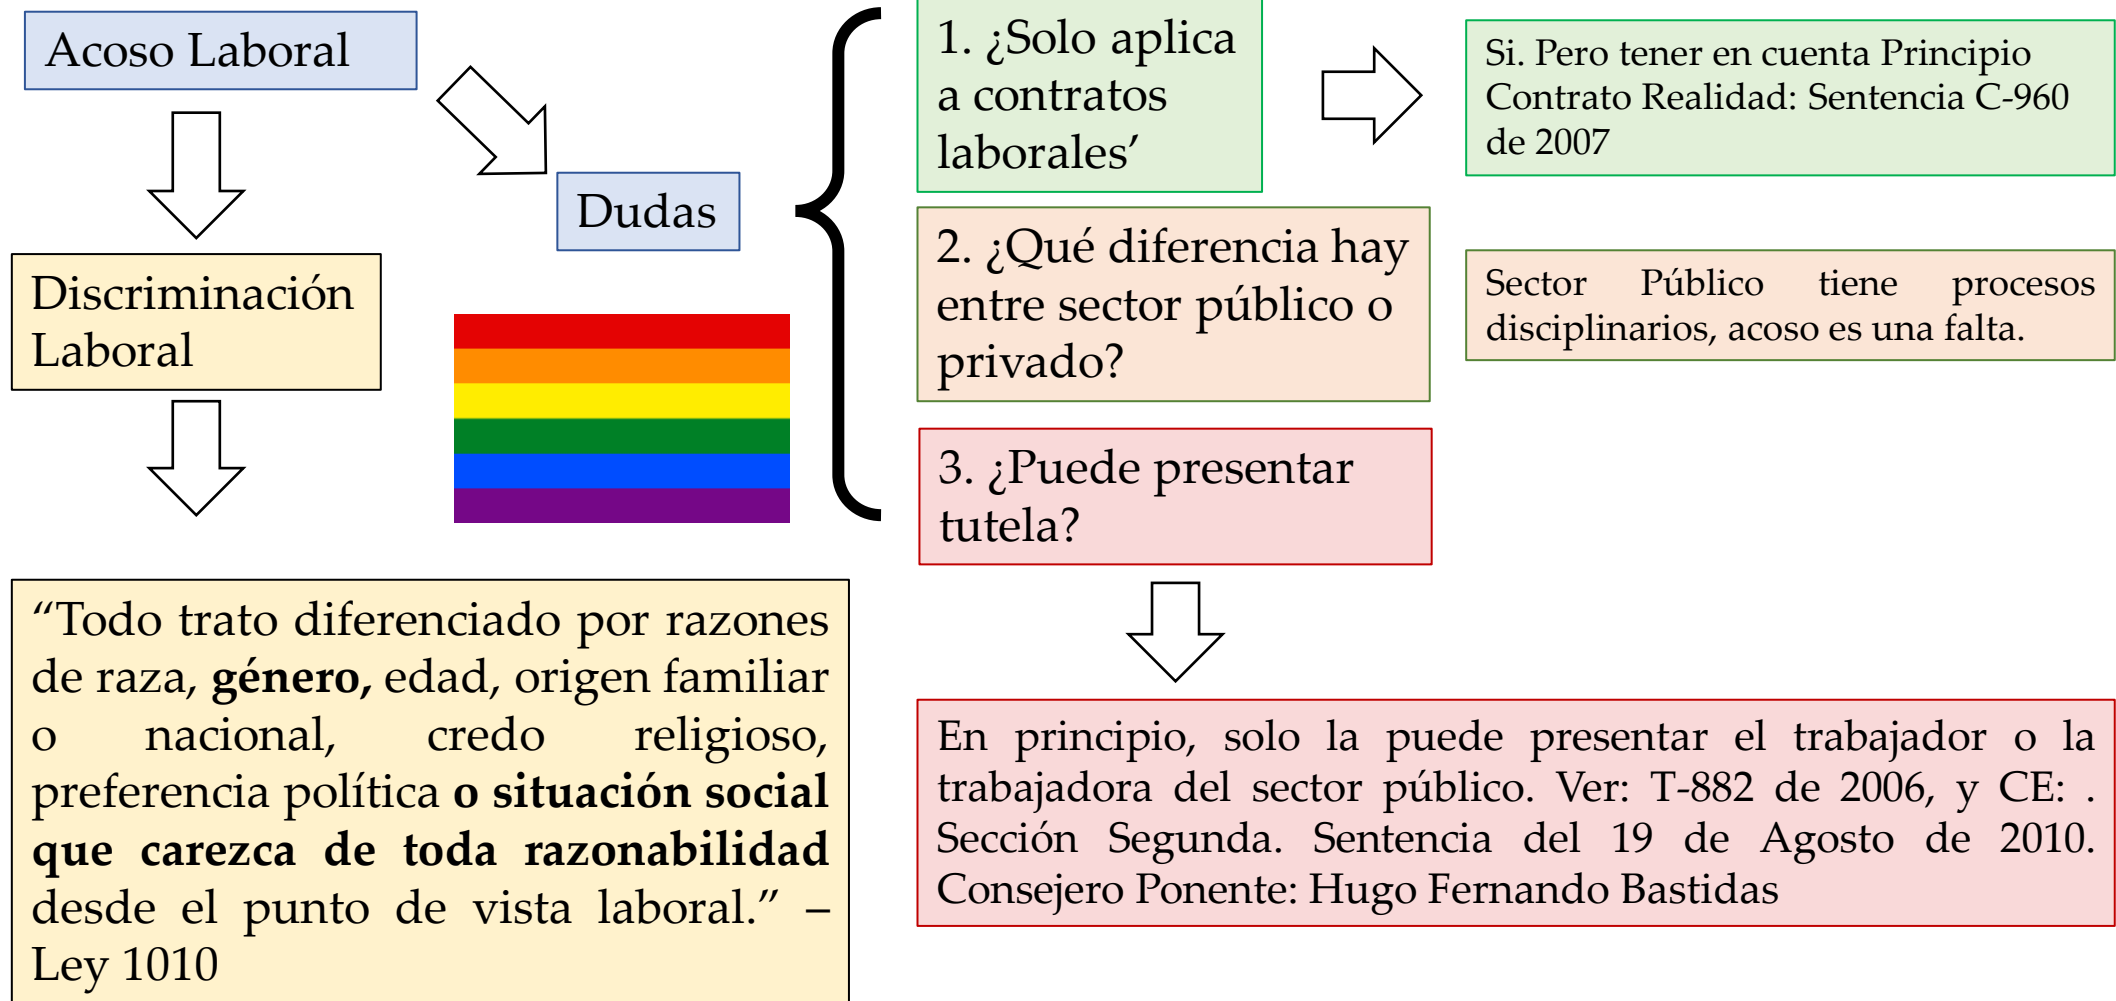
Acoso Laboral

Discriminación Laboral

“Todo trato diferenciado por razones de raza, **género,** edad, origen familiar o nacional, credo religioso, preferencia política **o situación social que carezca de toda razonabilidad** desde el punto de vista laboral.” – Ley 1010

Dudas

1. ¿Solo aplica a contratos laborales’

Si. Pero tener en cuenta Principio Contrato Realidad: Sentencia C-960 de 2007

2. ¿Qué diferencia hay entre sector público o privado?

Sector Público tiene procesos disciplinarios, acoso es una falta.

3. ¿Puede presentar tutela?

En principio, solo la puede presentar el trabajador o la trabajadora del sector público. Ver: T-882 de 2006, y CE: . Sección Segunda. Sentencia del 19 de Agosto de 2010. Consejero Ponente: Hugo Fernando Bastidas